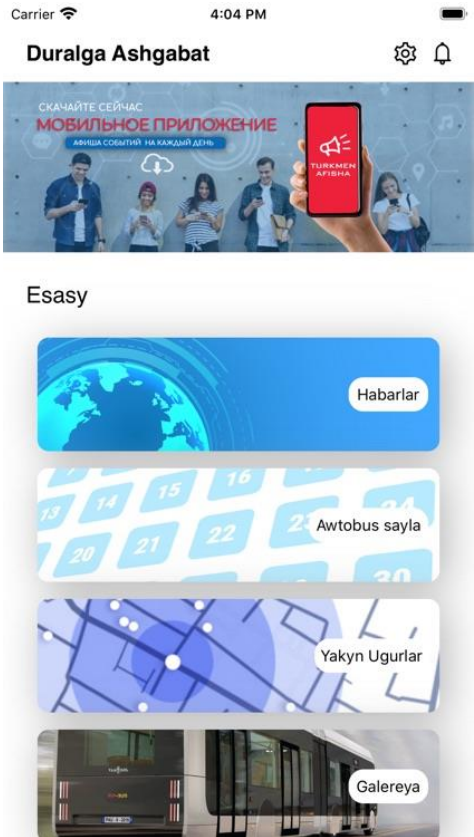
Carrier
4:04 PM

Duralga Ashgabat

СКАЧАЙТЕ СЕЙЧАС
МОБИЛЬНОЕ ПРИЛОЖЕНИЕ
АФИША СОБЫТИЙ НА КАЖДЫЙ ДЕНЬ

TURKMEN AFISHA

Esasy

Habarlar

13 14 15 16 24
20 21 22 23 30

Awtobus sayla

Yakyn Ugurlar

Galereya